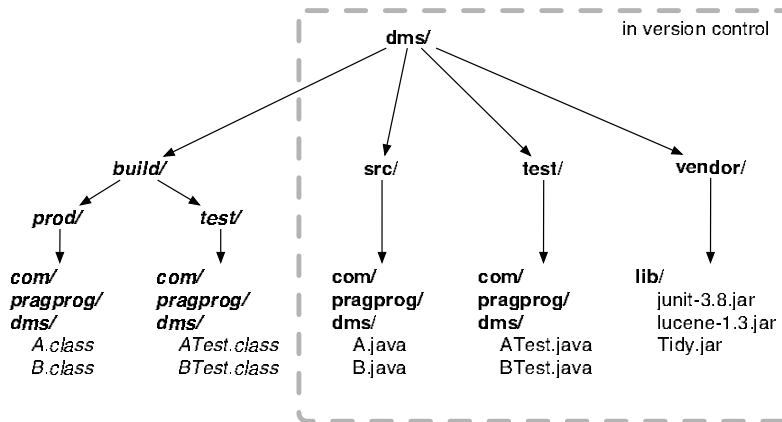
in version control

dms/

build/

prod/

com/
pragprog/
dms/
A.class
B.class

test/

com/
pragprog/
dms/
ATest.class
BTest.class

src/

com/
pragprog/
dms/
A.java
B.java

test/

com/
pragprog/
dms/
ATest.java
BTest.java

vendor/

lib/
junit-3.8.jar
lucene-1.3.jar
Tidy.jar